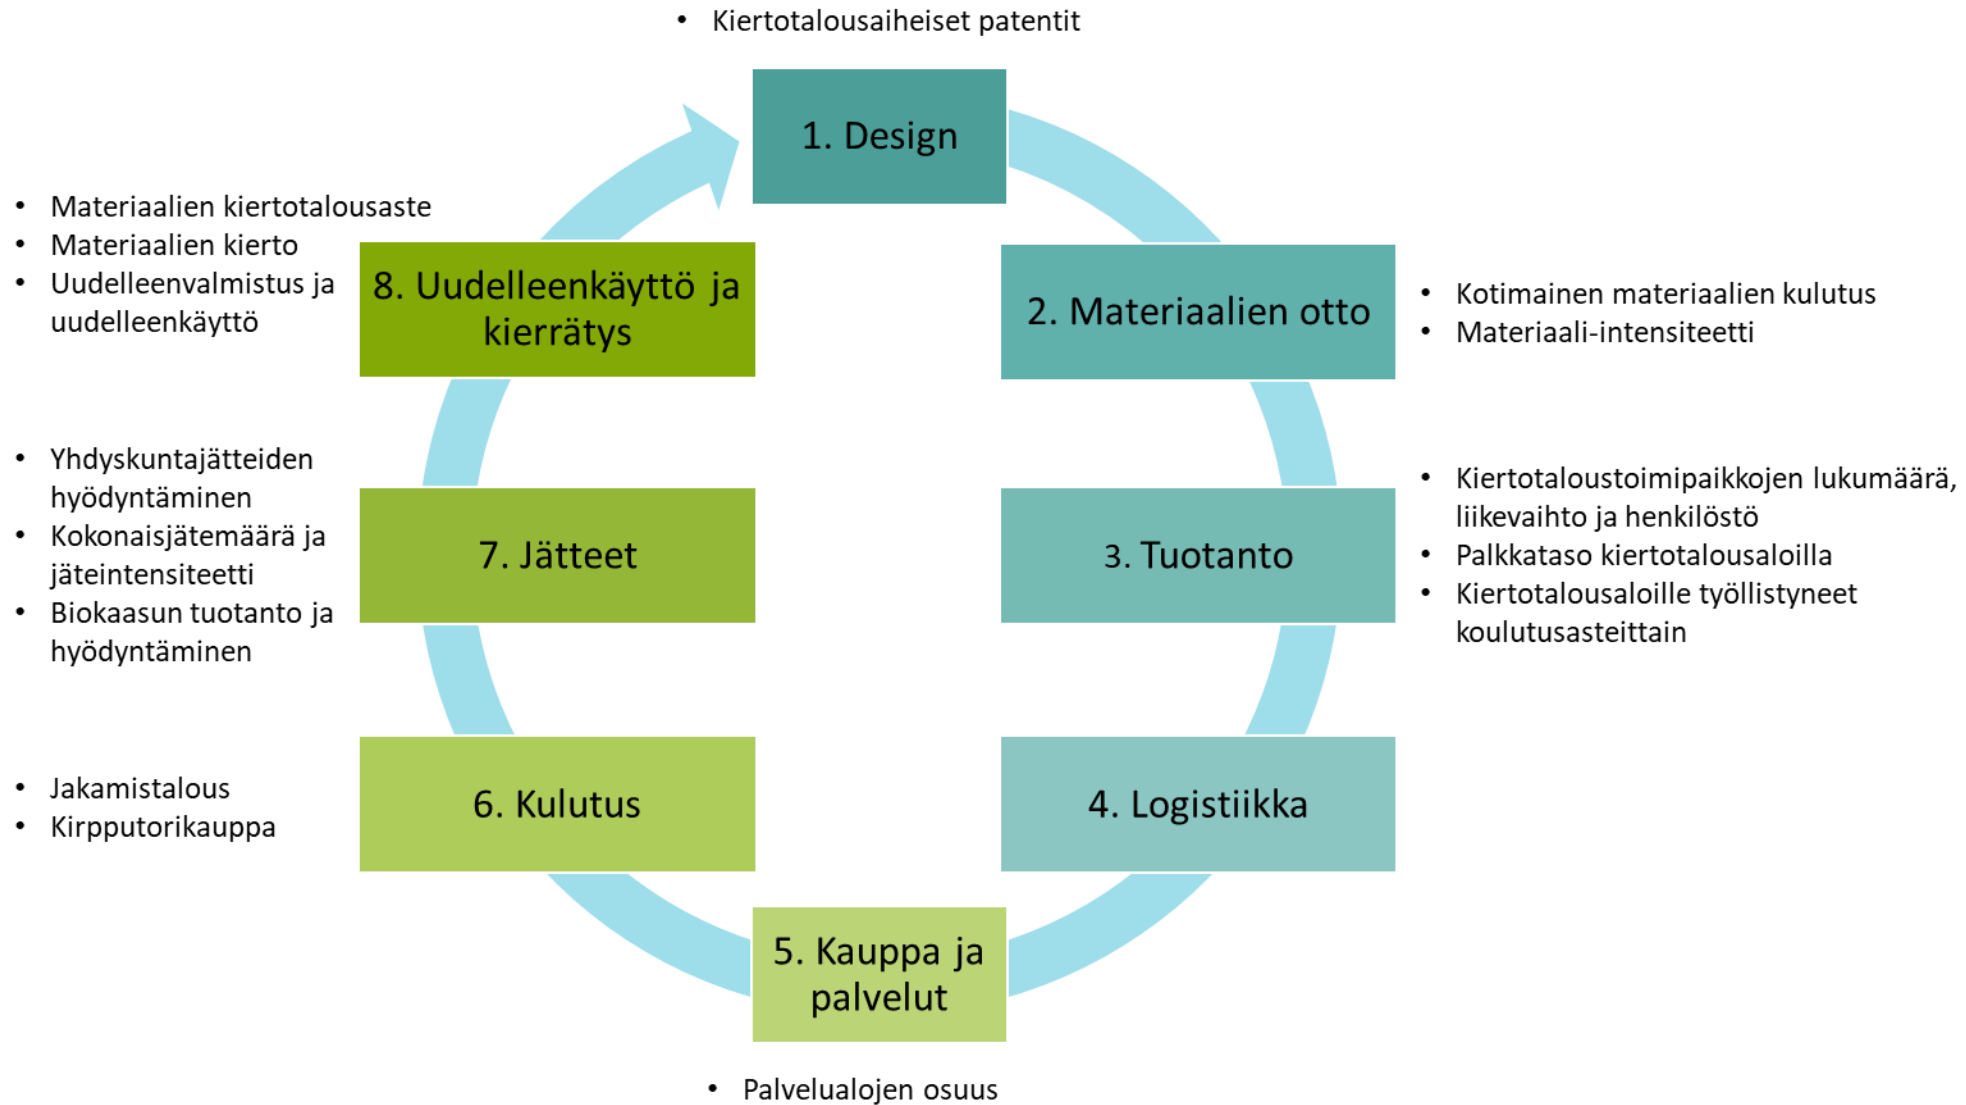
• Kiertotalousaiheiset patentit

1. Design

• Materiaalien kiertotalousaste
• Materiaalien kierto
• Uudelleenvalmistus ja uudelleenkäyttö

8. Uudelleenkäyttö ja kierrätys

2. Materiaalien otto

• Kotimainen materiaalien kulutus
• Materiaali-intensiteetti

• Yhdyskuntajätteiden hyödyntäminen
• Kokonaisjätemäärä ja jäteintensiteetti
• Biokaasun tuotanto ja hyödyntäminen

7. Jätteet

3. Tuotanto

• Kiertotaloustoimipaikkojen lukumäärä, liikevaihto ja henkilöstö
• Palkkataso kiertotalousaloilla
• Kiertotalousaloille työllistyneet koulutusasteittain

• Jakamistalous
• Kirpputorikauppa

6. Kulutus

4. Logistiikka

5. Kauppa ja palvelut

• Palvelualojen osuus